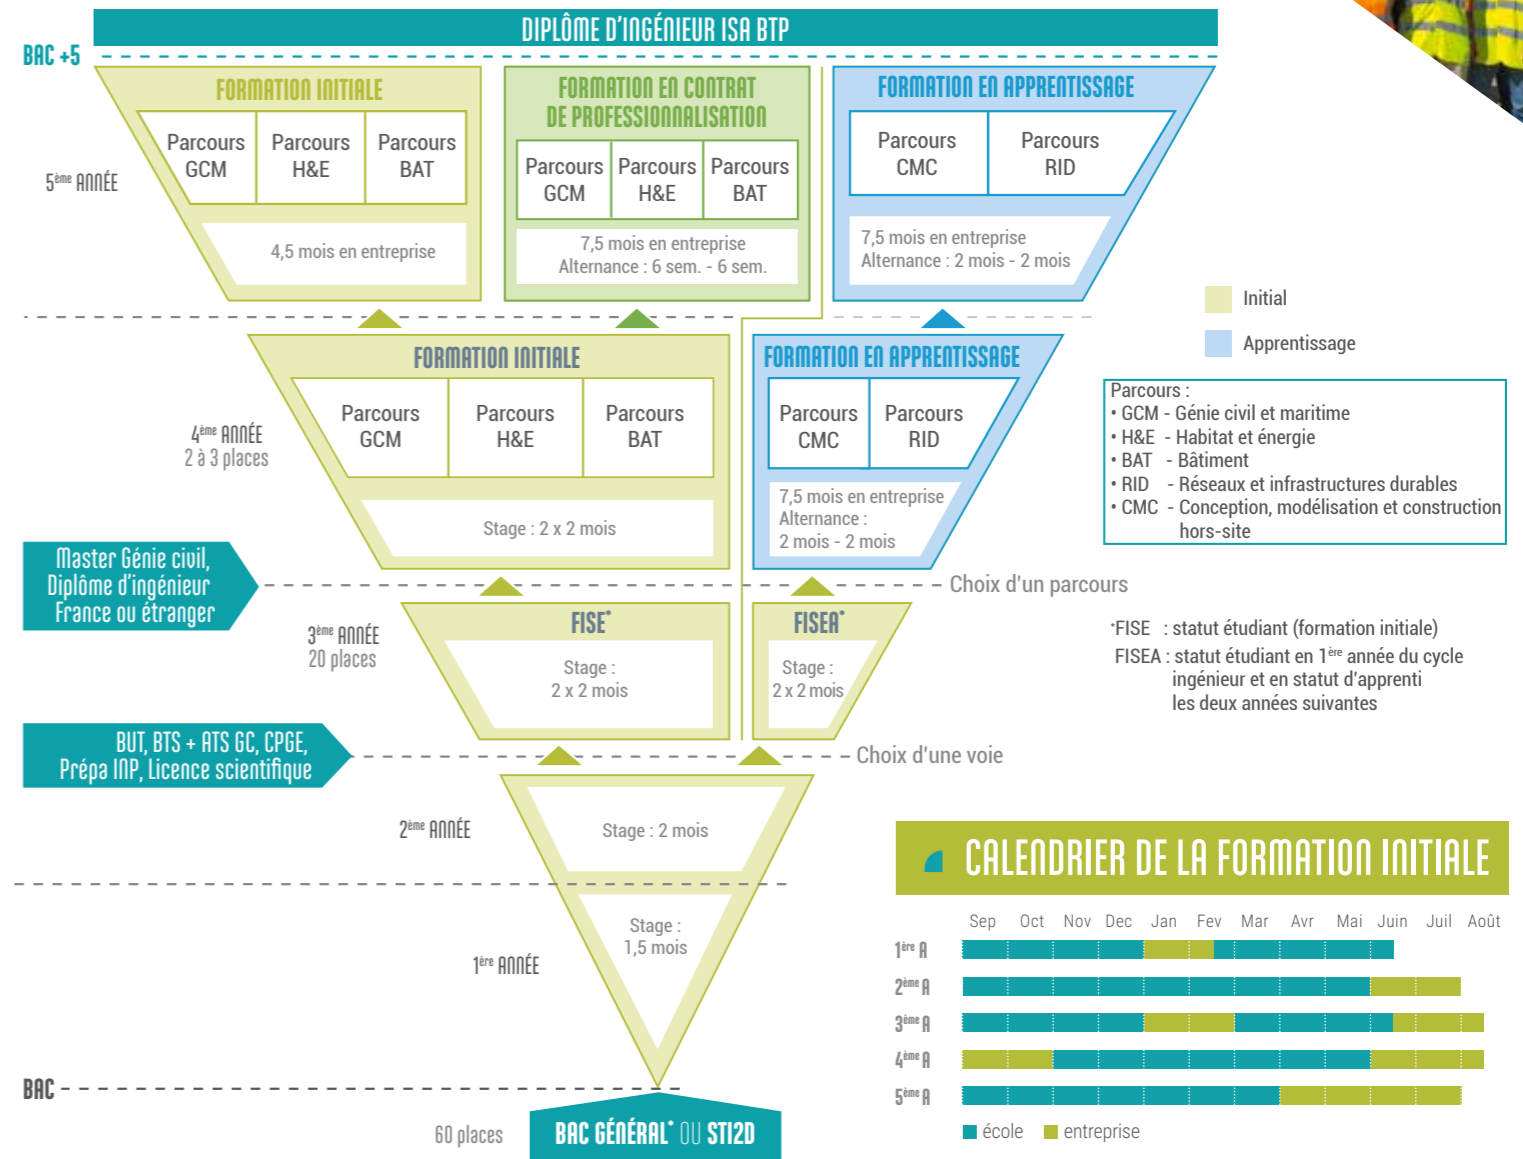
DIPLÔME D'INGÉNIEUR ISA BTP

BAC +5

FORMATION INITIALE

Parcours GCM | Parcours H&E | Parcours BAT

4,5 mois en entreprise

FORMATION EN CONTRAT DE PROFESSIONNALISATION

Parcours GCM | Parcours H&E | Parcours BAT

7,5 mois en entreprise
Alternance : 6 sem. - 6 sem.

FORMATION EN APPRENTISSAGE

Parcours CMC | Parcours RID

7,5 mois en entreprise
Alternance : 2 mois - 2 mois

5ème ANNÉE

Initial

Apprentissage

FORMATION INITIALE

Parcours GCM | Parcours H&E | Parcours BAT

Stage : 2 x 2 mois

FORMATION EN APPRENTISSAGE

Parcours CMC | Parcours RID

7,5 mois en entreprise
Alternance :
2 mois - 2 mois

4ème ANNÉE
2 à 3 places

Parcours :
• GCM - Génie civil et maritime
• H&E - Habitat et énergie
• BAT - Bâtiment
• RID - Réseaux et infrastructures durables
• CMC - Conception, modélisation et construction hors-site

Master Génie civil, Diplôme d'ingénieur France ou étranger

Choix d'un parcours

3ème ANNÉE
20 places

FISE*
Stage :
2 x 2 mois

FISEA*
Stage :
2 x 2 mois

*FISE : statut étudiant (formation initiale)
FISEA : statut étudiant en 1ère année du cycle ingénieur et en statut d'apprenti les deux années suivantes

BUT, BTS + ATS GC, CPGE, Prépa INP, Licence scientifique

Choix d'une voie

2ème ANNÉE

Stage : 2 mois

1ère ANNÉE

Stage :
1,5 mois

BAC

60 places

BAC GÉNÉRAL* OU STI2D

CALENDRIER DE LA FORMATION INITIALE

Sep Oct Nov Dec Jan Fev Mar Avr Mai Juin Juil Août

1ère A
2ème A
3ème A
4ème A
5ème A

école entreprise